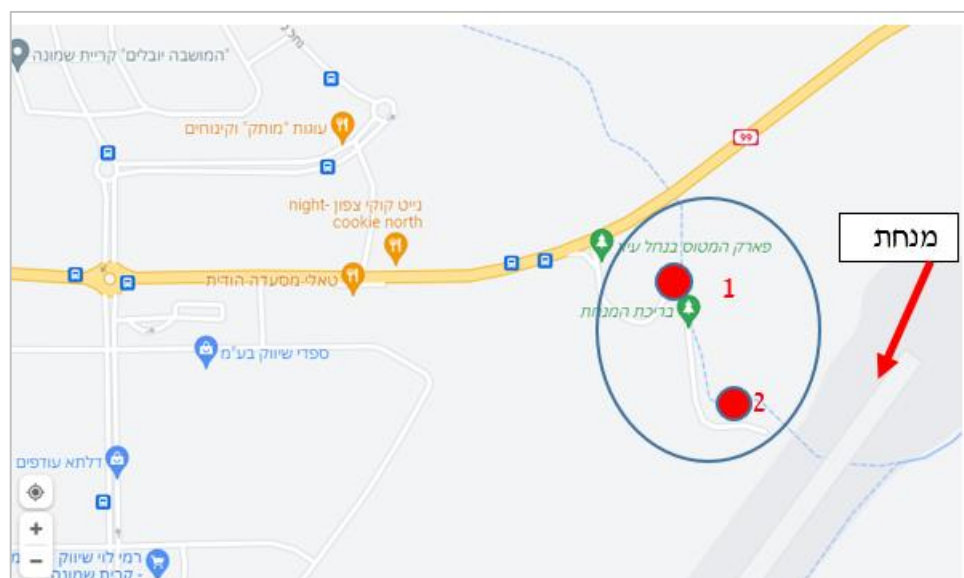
"המושבה יובלים" קריית שמונה
עוגות "מותק" וקינוחים
99
נייט קוקי צפון -night cookie north
מנחת
פארק המטוס בנחל עין
1
בריכת המנחת
טאלי-מסעדה הודית
ספדי שיווק בע"מ
2
דלתא עודפים
+
−
רמי לוי שיווק - קרית שמונה